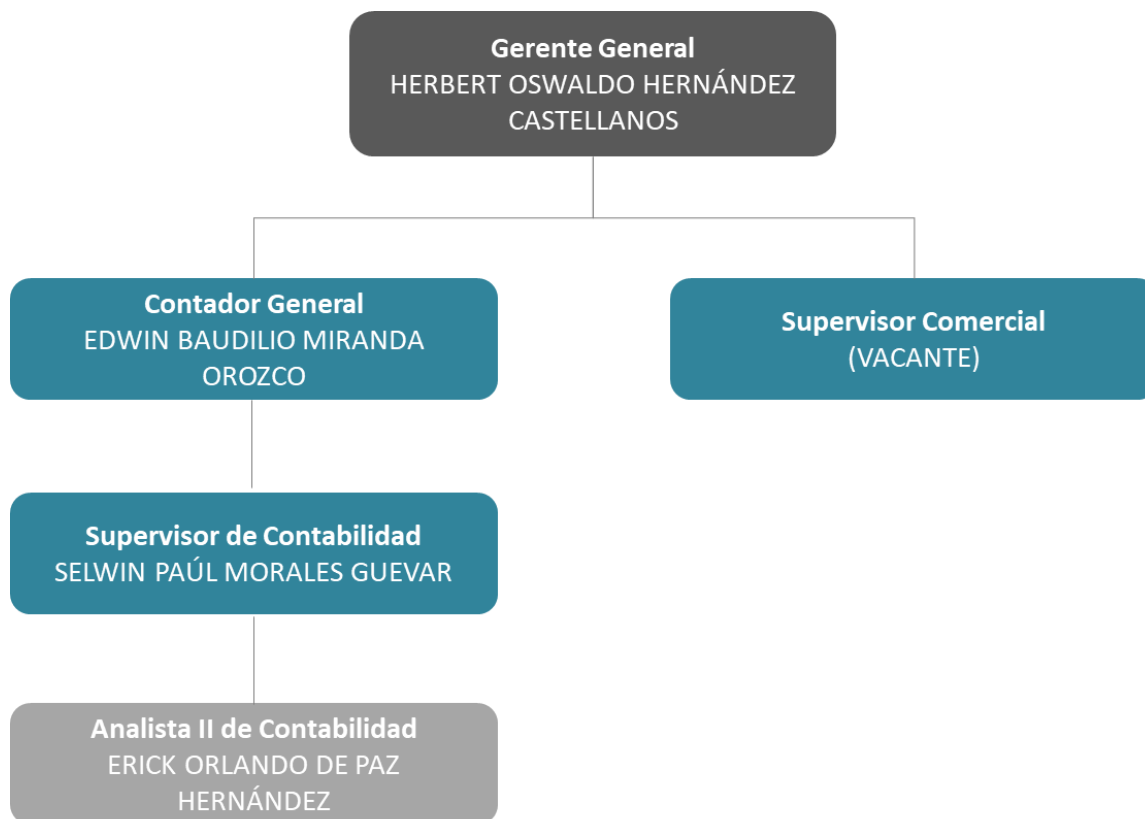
Gerente General
HERBERT OSWALDO HERNÁNDEZ CASTELLANOS

Contador General
EDWIN BAUDILIO MIRANDA OROZCO

Supervisor Comercial
(VACANTE)

Supervisor de Contabilidad
SELWIN PAÚL MORALES GUEVAR

Analista II de Contabilidad
ERICK ORLANDO DE PAZ HERNÁNDEZ